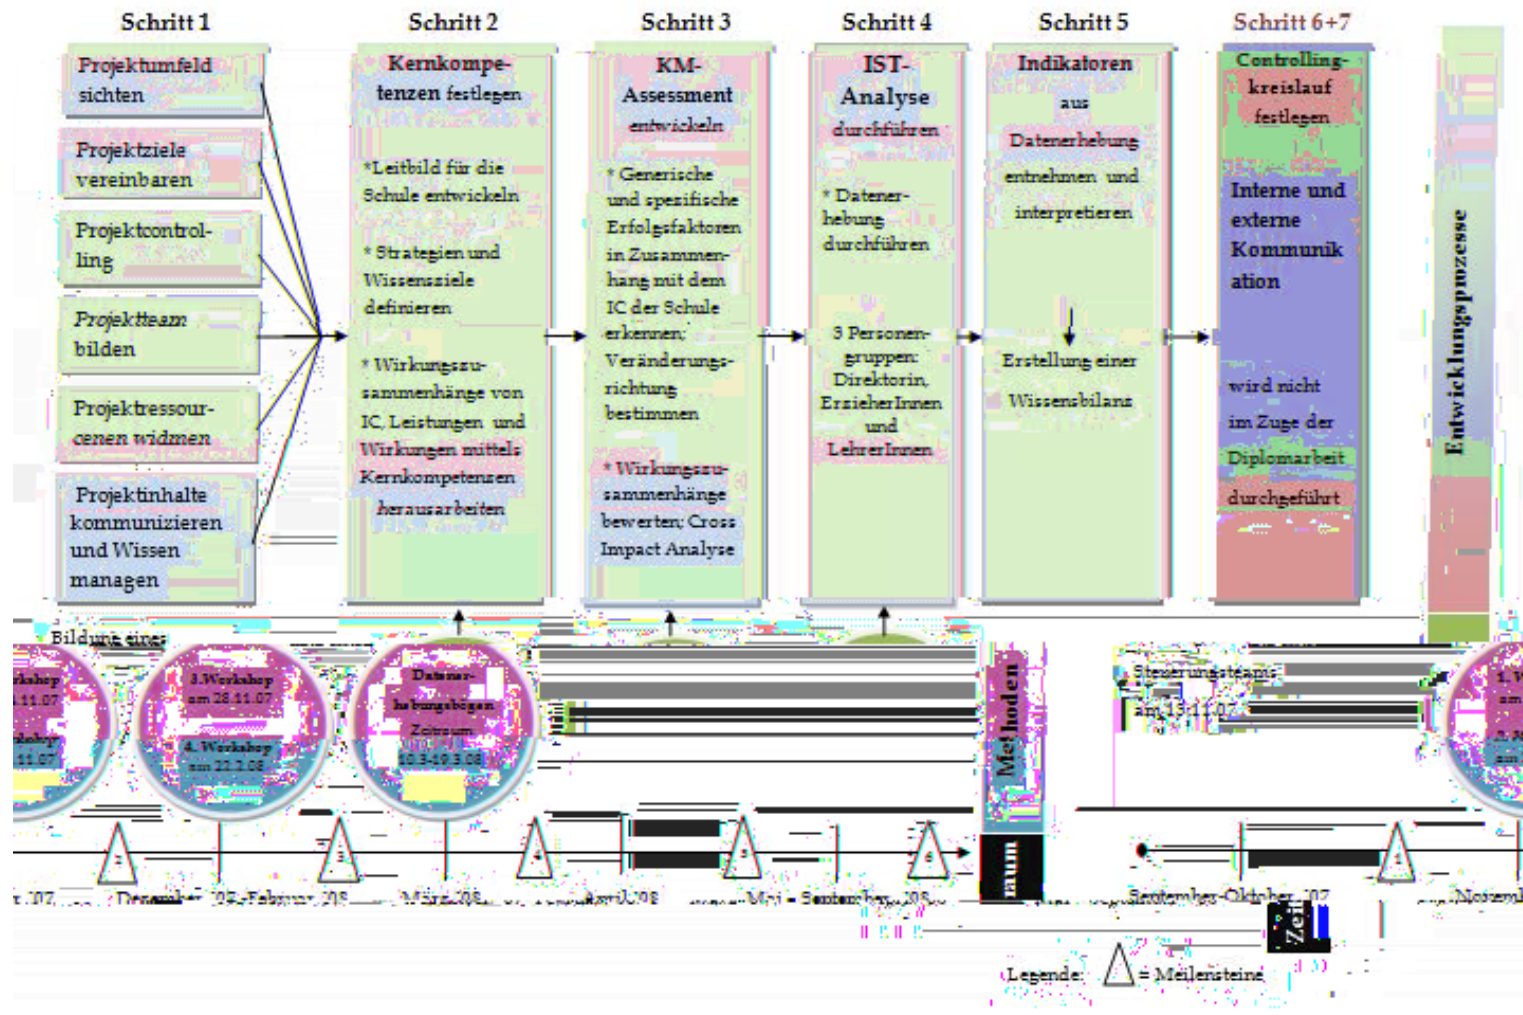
Schritt 1

Projektumfeld sichten

Projektziele vereinbaren

Projektcontrolling

Projektteam bilden

Projektressourcen widmen

Projektinhalte kommunizieren und Wissen managen

Schritt 2

Kernkompetenzen festlegen

*Leitbild für die Schule entwickeln

* Strategien und Wissensziele definieren

* Wirkungszusammenhänge von IC, Leistungen und Wirkungen mittels Kernkompetenzen herausarbeiten

Schritt 3

KM-Assessment entwickeln

* Generische und spezifische Erfolgsfaktoren in Zusammenhang mit dem IC der Schule erkennen; Veränderungsrichtung bestimmen

* Wirkungszusammenhänge bewerten; Cross Impact Analyse

Schritt 4

IST-Analyse durchführen

* Datenerhebung durchführen

3 Personengruppen: Direktorin, ErzieherInnen und LehrerInnen

Schritt 5

Indikatoren aus Datenerhebung entnehmen und interpretieren

Erstellung einer Wissensbilanz

Schritt 6+7

Controllingkreislauf festlegen

Interne und externe Kommunikation

wird nicht im Zuge der Diplomarbeit durchgeführt

Entwicklungsprozesse

Bildung eines

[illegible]kshop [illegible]11.07

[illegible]kshop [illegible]11.07

3.Workshop am 28.11.07

4. Workshop am 22.2.08

Datenerhebungsbögen Zeitraum 10.3-19.3.08

Methoden

Steuerungsteams am 13.11.07

1. W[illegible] am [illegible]

2. W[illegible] am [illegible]

2

3

4

5

6

1

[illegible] 07

Dezember '07-Februar '08

März '08

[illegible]April '08

Mai - September '08

raum

September-Oktober '07

November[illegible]

Zeit

Legende: = Meilensteine